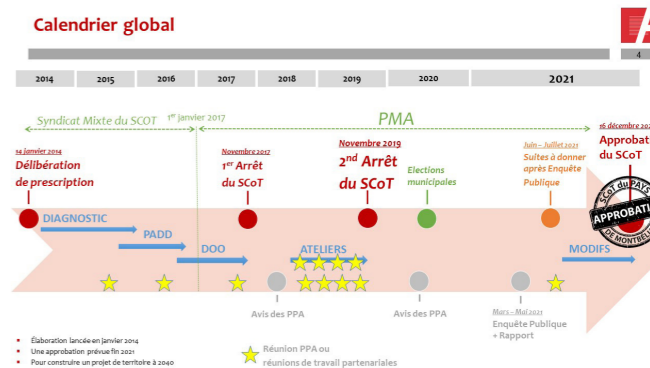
Calendrier global

4

2014 | 2015 | 2016 | 2017 | 2018 | 2019 | 2020 | 2021

Syndicat Mixte du SCOT

1er janvier 2017

PMA

14 janvier 2014
Délibération de prescription

Novembre 2017
1er Arrêt du SCoT

Novembre 2019
2nd Arrêt du SCoT

Elections municipales

Juin – Juillet 2021
Suites à donner après Enquête Publique

16 décembre 20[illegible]
Approbat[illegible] du SCoT

SCoT du PAYS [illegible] APPROBATION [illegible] DE MONTBELI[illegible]

DIAGNOSTIC

PADD

DOO

ATELIERS

MODIFS

Avis des PPA

Avis des PPA

Mars – Mai 2021
Enquête Publique + Rapport

Élaboration lancée en janvier 2014
Une approbation prévue fin 2021
Pour construire un projet de territoire à 2040

Réunion PPA ou réunions de travail partenariales